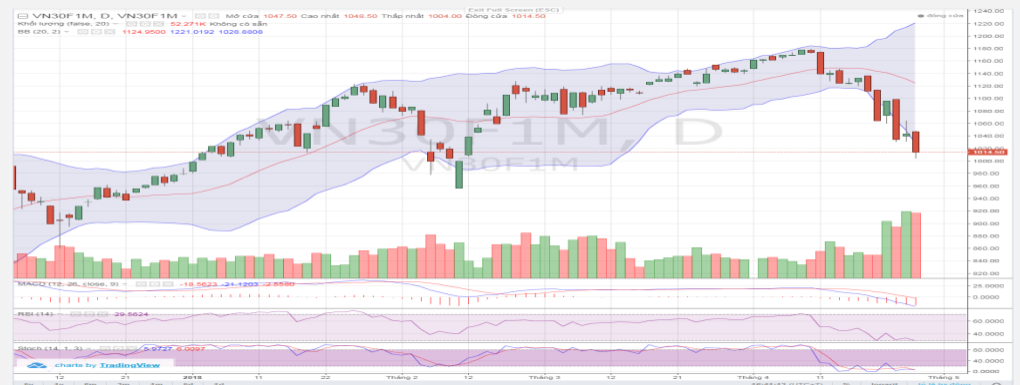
VN30F1M, D, VN30F1M Mở cửa 1047.50 Cao nhất 1049.50 Thấp nhất 1004.00 Đóng cửa 1014.50
Exit Full Screen (ESC)
Khối lượng (false, 20) 52.271K Không có sẵn
BB (20, 2) 1124.9500 1221.0192 1028.8808
đóng cửa
VN30F1M, D
VN30F1M
1240.00
1220.00
1200.00
1180.00
1160.00
1140.00
1120.00
1100.00
1080.00
1060.00
1040.00
1014.50
1000.00
980.00
960.00
940.00
920.00
900.00
880.00
860.00
840.00
820.00
MACD (12, 26, close, 9) -18.5623 -21.1203 -2.5580
25.0000
0.0000
-25.0000
RSI (14) 29.5624
80.0000
40.0000
Stoch (14, 1, 3) 5.9727 6.0097
80.0000
40.0000
charts by TradingView
12
21
2018
11
22
Tháng 2
12
Tháng 3
12
21
Tháng 4
11
Tháng 5